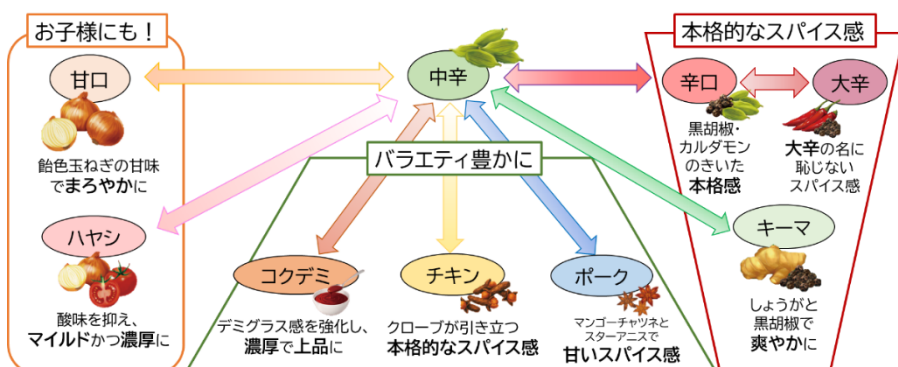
お子様にも！

甘口

飴色玉ねぎの甘味でまろやかに

ハヤシ

酸味を抑え、マイルドかつ濃厚に

中辛

バラエティ豊かに

コクデミ

デミグラス感を強化し、濃厚で上品に

チキン

クローブが引き立つ本格的なスパイス感

ポーク

マンゴーチャツネとスターアニスで甘いスパイス感

本格的なスパイス感

辛口

黒胡椒・カルダモンのきいた本格感

大辛

大辛の名に恥じないスパイス感

キーマ

しょうがと黒胡椒で爽やかに